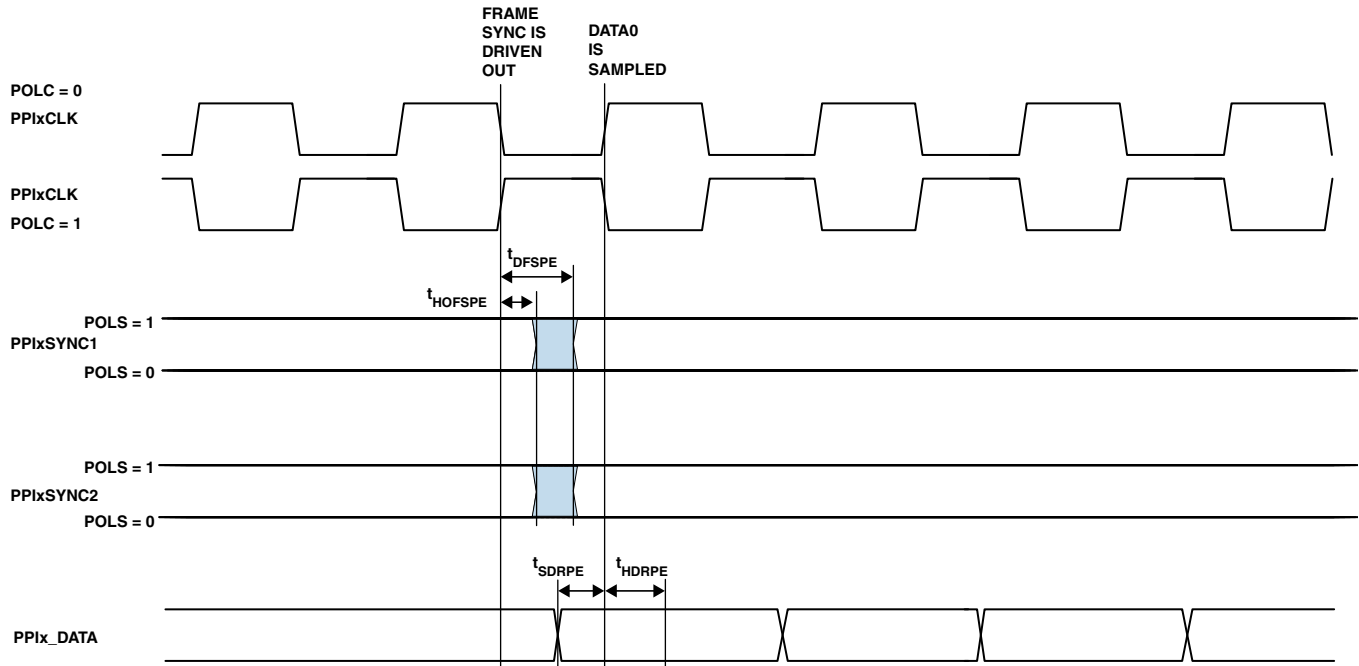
FRAME SYNC IS DRIVEN OUT

DATA0 IS SAMPLED

POLC = 0
PPIxCLK

PPIxCLK
POLC = 1

$t_{DFSPE}$

$t_{HOFSPE}$

POLS = 1
PPIxSYNC1
POLS = 0

POLS = 1
PPIxSYNC2
POLS = 0

$t_{SDRPE}$

$t_{HDRPE}$

PPIx_DATA